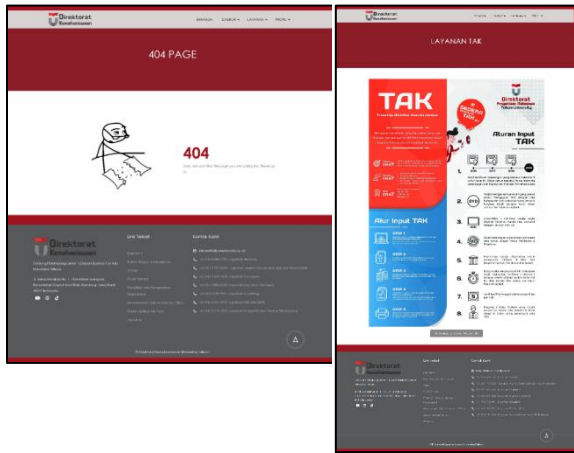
Direktorat Kemahasiswaan

BERANDA

404 PAGE

404

Direktorat Kemahasiswaan

Link Terkait

Kontak Kami

Direktorat Kemahasiswaan

LAYANAN TAK

TAK

Direktorat Kemahasiswaan Telkom University

Aturan Input TAK

Alur Input TAK

1.

2.

3.

4.

5.

6.

7.

8.

9.

STEP 1

STEP 2

STEP 3

STEP 4

STEP 5

Direktorat Kemahasiswaan